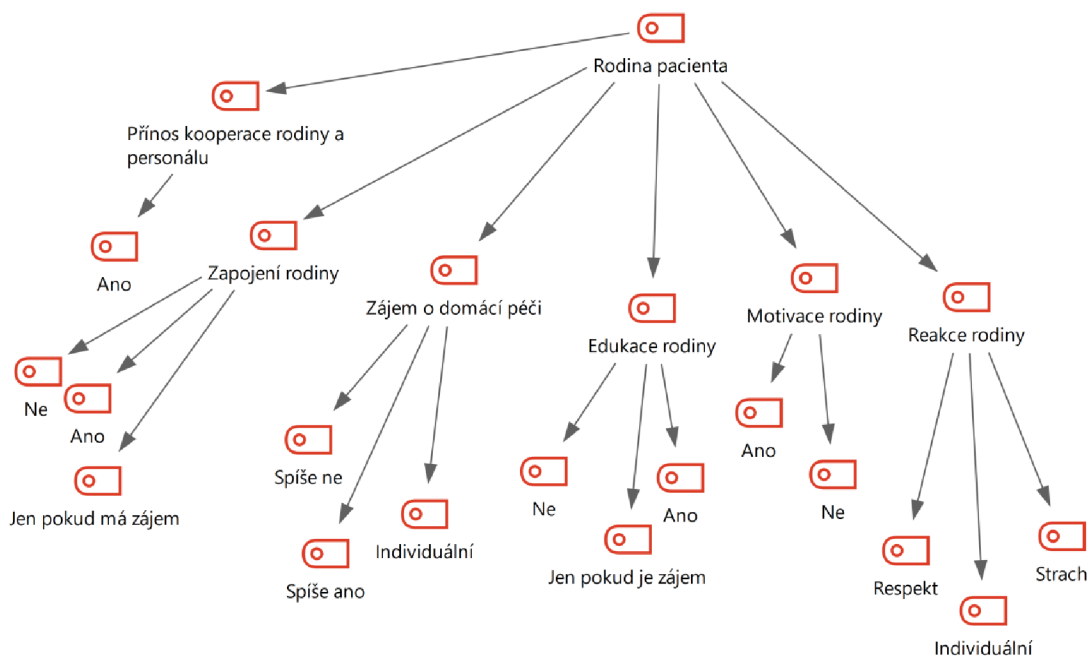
Rodina pacienta

Přínos kooperace rodiny a personálu

Ano

Zapojení rodiny

Ne

Ano

Jen pokud má zájem

Zájem o domácí péči

Spíše ne

Spíše ano

Individuální

Edukace rodiny

Ne

Jen pokud je zájem

Ano

Motivace rodiny

Ano

Ne

Reakce rodiny

Respekt

Individuální

Strach